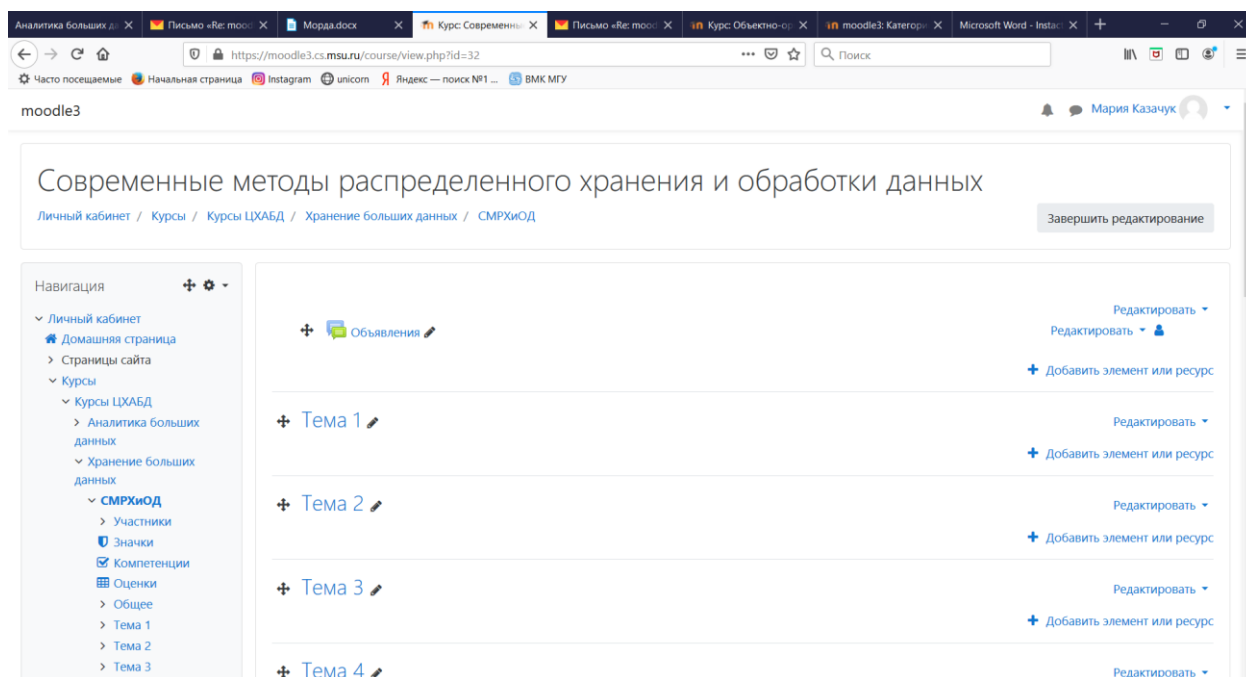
Аналитика больших да × Письмо «Re: mood × Морда.docx × Курс: Современны × Письмо «Re: mood × Курс: Объектно-ор × moodle3: Категори × Microsoft Word - Instac ×

https://moodle3.cs.msu.ru/course/view.php?id=32 ··· Поиск

Часто посещаемые Начальная страница Instagram unicorn Яндекс — поиск №1 ... ВМК МГУ

moodle3 Мария Казачук

Современные методы распределенного хранения и обработки данных

Личный кабинет / Курсы / Курсы ЦХАБД / Хранение больших данных / СМРХиОД

Завершить редактирование

Навигация

Личный кабинет
Домашняя страница
Страницы сайта
Курсы
Курсы ЦХАБД
Аналитика больших данных
Хранение больших данных
СМРХиОД
Участники
Значки
Компетенции
Оценки
Общее
Тема 1
Тема 2
Тема 3

Редактировать
Объявления
Редактировать
Добавить элемент или ресурс

Тема 1
Редактировать
Добавить элемент или ресурс

Тема 2
Редактировать
Добавить элемент или ресурс

Тема 3
Редактировать
Добавить элемент или ресурс

Тема 4
Редактировать